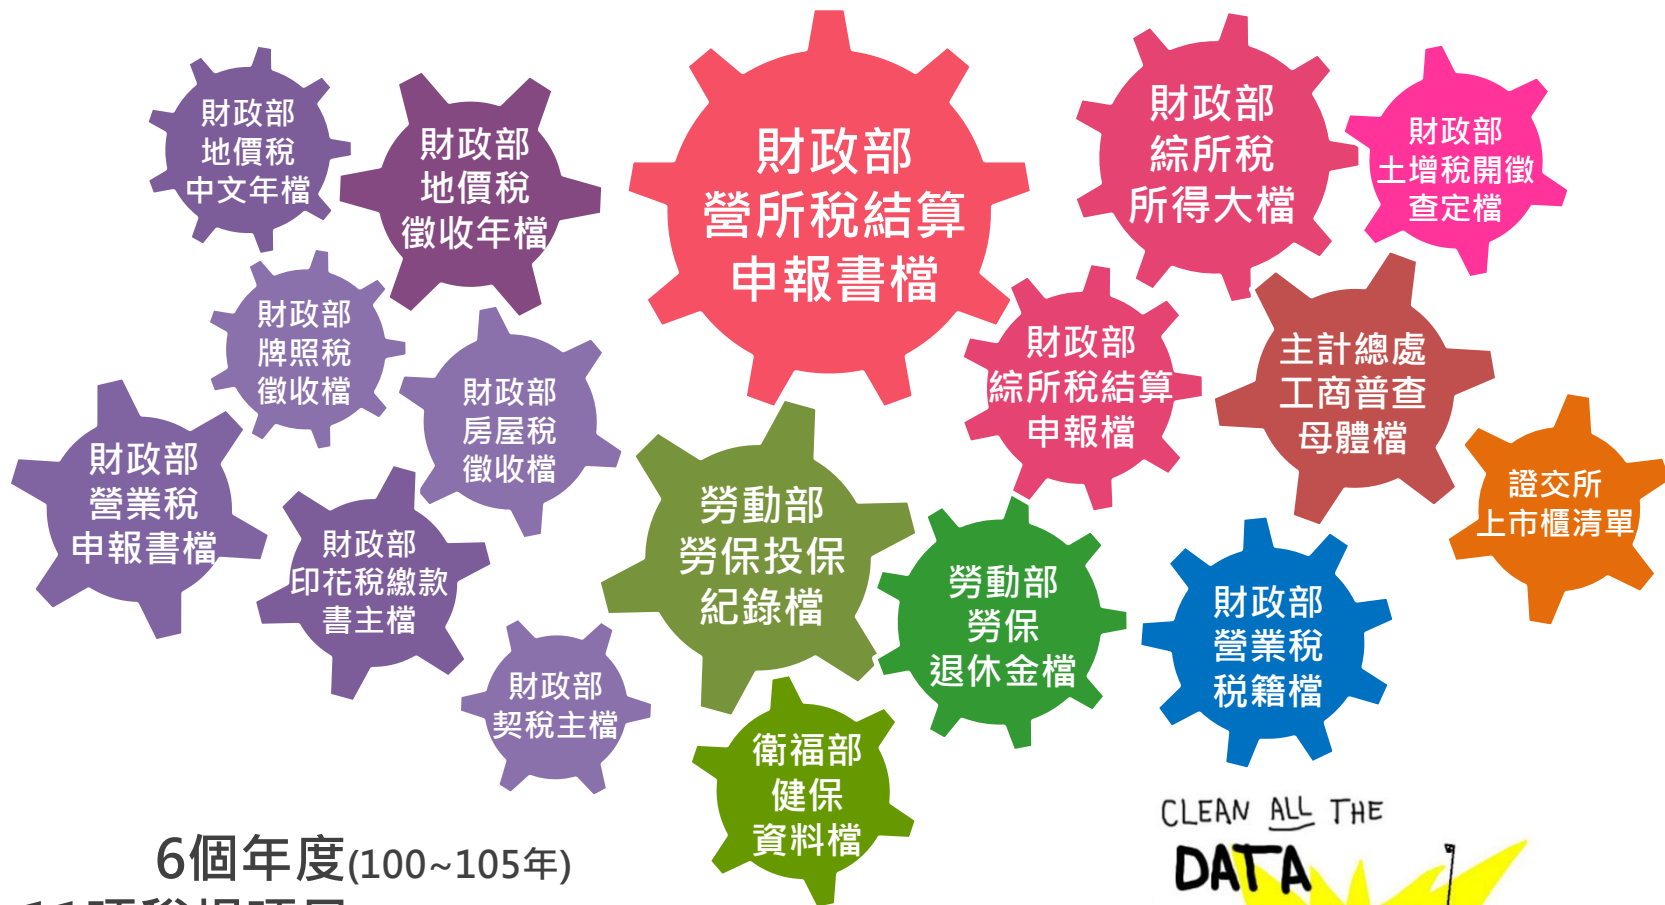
財政部
地價稅
中文年檔

財政部
地價稅
徵收年檔

財政部
營所稅結算
申報書檔

財政部
綜所稅
所得大檔

財政部
土增稅開徵
查定檔

財政部
牌照稅
徵收檔

財政部
房屋稅
徵收檔

財政部
綜所稅結算
申報檔

主計總處
工商普查
母體檔

財政部
營業稅
申報書檔

財政部
印花稅繳款
書主檔

勞動部
勞保投保
紀錄檔

勞動部
勞保
退休金檔

財政部
營業稅
稅籍檔

證交所
上市櫃清單

財政部
契稅主檔

衛福部
健保
資料檔

6個年度(100~105年)

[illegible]

CLEAN ALL THE
DATA